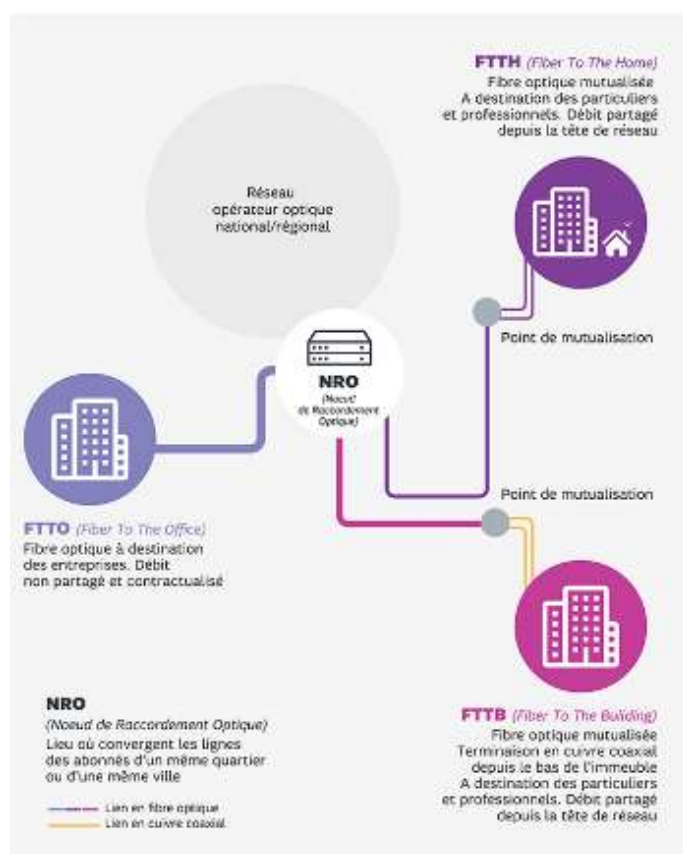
FTTH (Fiber To The Home)
Fibre optique mutualisée
A destination des particuliers et professionnels. Débit partagé depuis la tête de réseau

Réseau opérateur optique national/régional

Point de mutualisation

NRO
(Noeud de Raccordement Optique)

FTTO (Fiber To The Office)
Fibre optique à destination des entreprises. Débit non partagé et contractualisé

Point de mutualisation

NRO
(Noeud de Raccordement Optique)
Lieu où convergent les lignes des abonnés d'un même quartier ou d'une même ville

Lien en fibre optique
Lien en cuivre coaxial

FTTB (Fiber To The Building)
Fibre optique mutualisée
Terminaison en cuivre coaxial depuis le bas de l'immeuble
A destination des particuliers et professionnels. Débit partagé depuis la tête de réseau